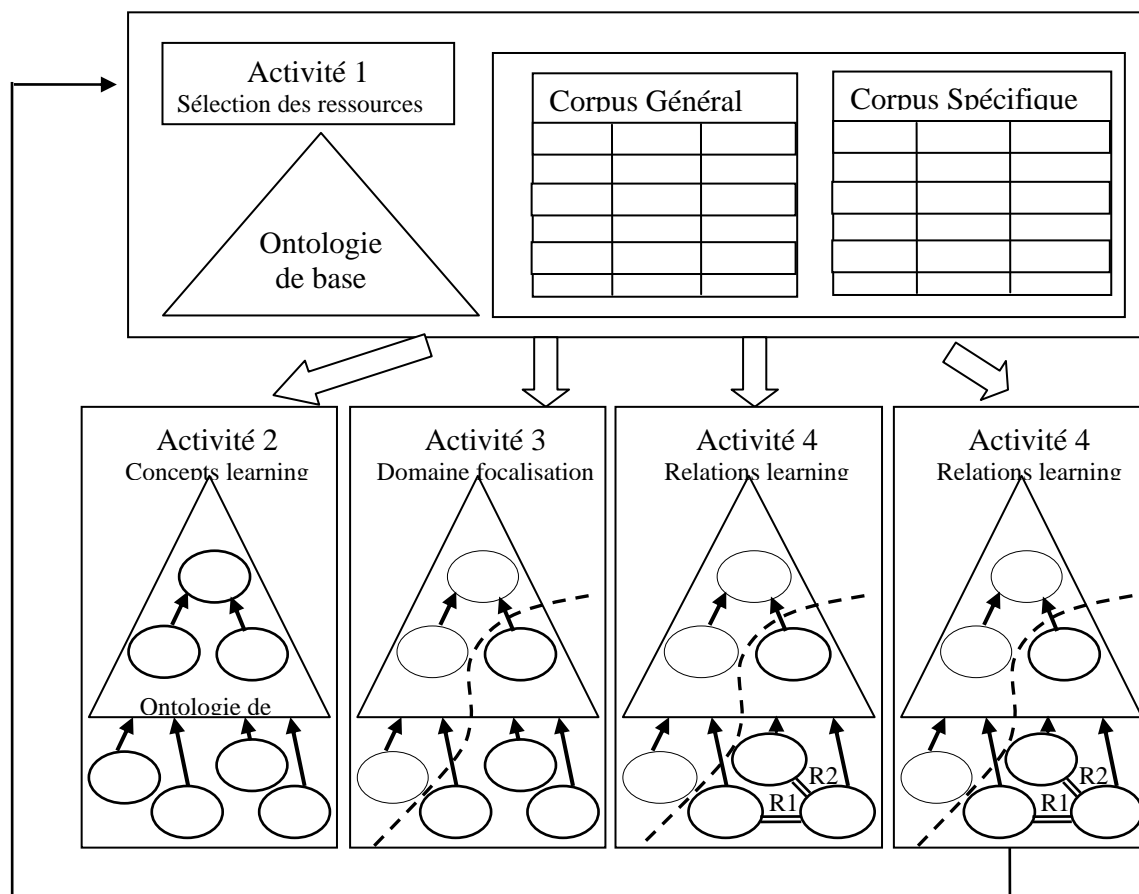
Activité 1
Sélection des ressources

Ontologie de base

Corpus Général

Corpus Spécifique

Activité 2
Concepts learning

Ontologie de

Activité 3
Domaine focalisation

Activité 4
Relations learning

R2
R1

Activité 4
Relations learning

R2
R1